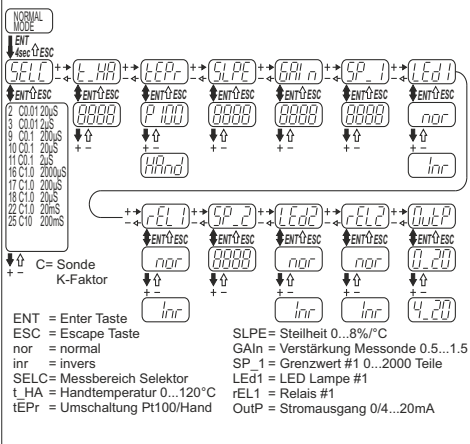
NORMAL MODE

ENT
4sec ESC

SELC + - t_HA + - tEPr + - SLPE + - GAIn + - SP_1 + - LEd1

ENT ESC ENT ESC ENT ESC ENT ESC ENT ESC ENT ESC

8888 P100 8888 8888 8888 nor

+ - + - + - + - + -

HAnd Inr

| | | |
|---|---|---|
| 2 | C0.01 | 20µS |
| 3 | C0.01 | 2µS |
| 9 | C0.1 | 2000µS |
| 10 | C0.1 | 200µS |
| 11 | C0.1 | 20µS |
| 16 | C0.1 | 2µS |
| 17 | C1.0 | 2000µS |
| 18 | C1.0 | 200µS |
| 21 | C1.0 | 20µS |
| 22 | C1.0 | 20mS |
| 25 | C10 | 200mS |

+ -

+ - rEL1 + - SP_2 + - LEd2 + - rEL2 + - OutP

ENT ESC ENT ESC ENT ESC ENT ESC ENT ESC

nor 8888 nor nor 0_20

+ - + - + -

Inr Inr Inr 4_20

C= Sonde K-Faktor

ENT = Enter Taste
ESC = Escape Taste
nor = normal
inr = invers
SELC= Messbereich Selektor
t_HA = Handtemperatur 0...120°C
tEPr = Umschaltung Pt100/Hand

SLPE= Steilheit 0...8%/°C
GAIn = Verstärkung Messonde 0.5...1.5
SP_1 = Grenzwert #1 0...2000 Teile
LEd1 = LED Lampe #1
rEL1 = Relais #1
OutP = Stromausgang 0/4...20mA